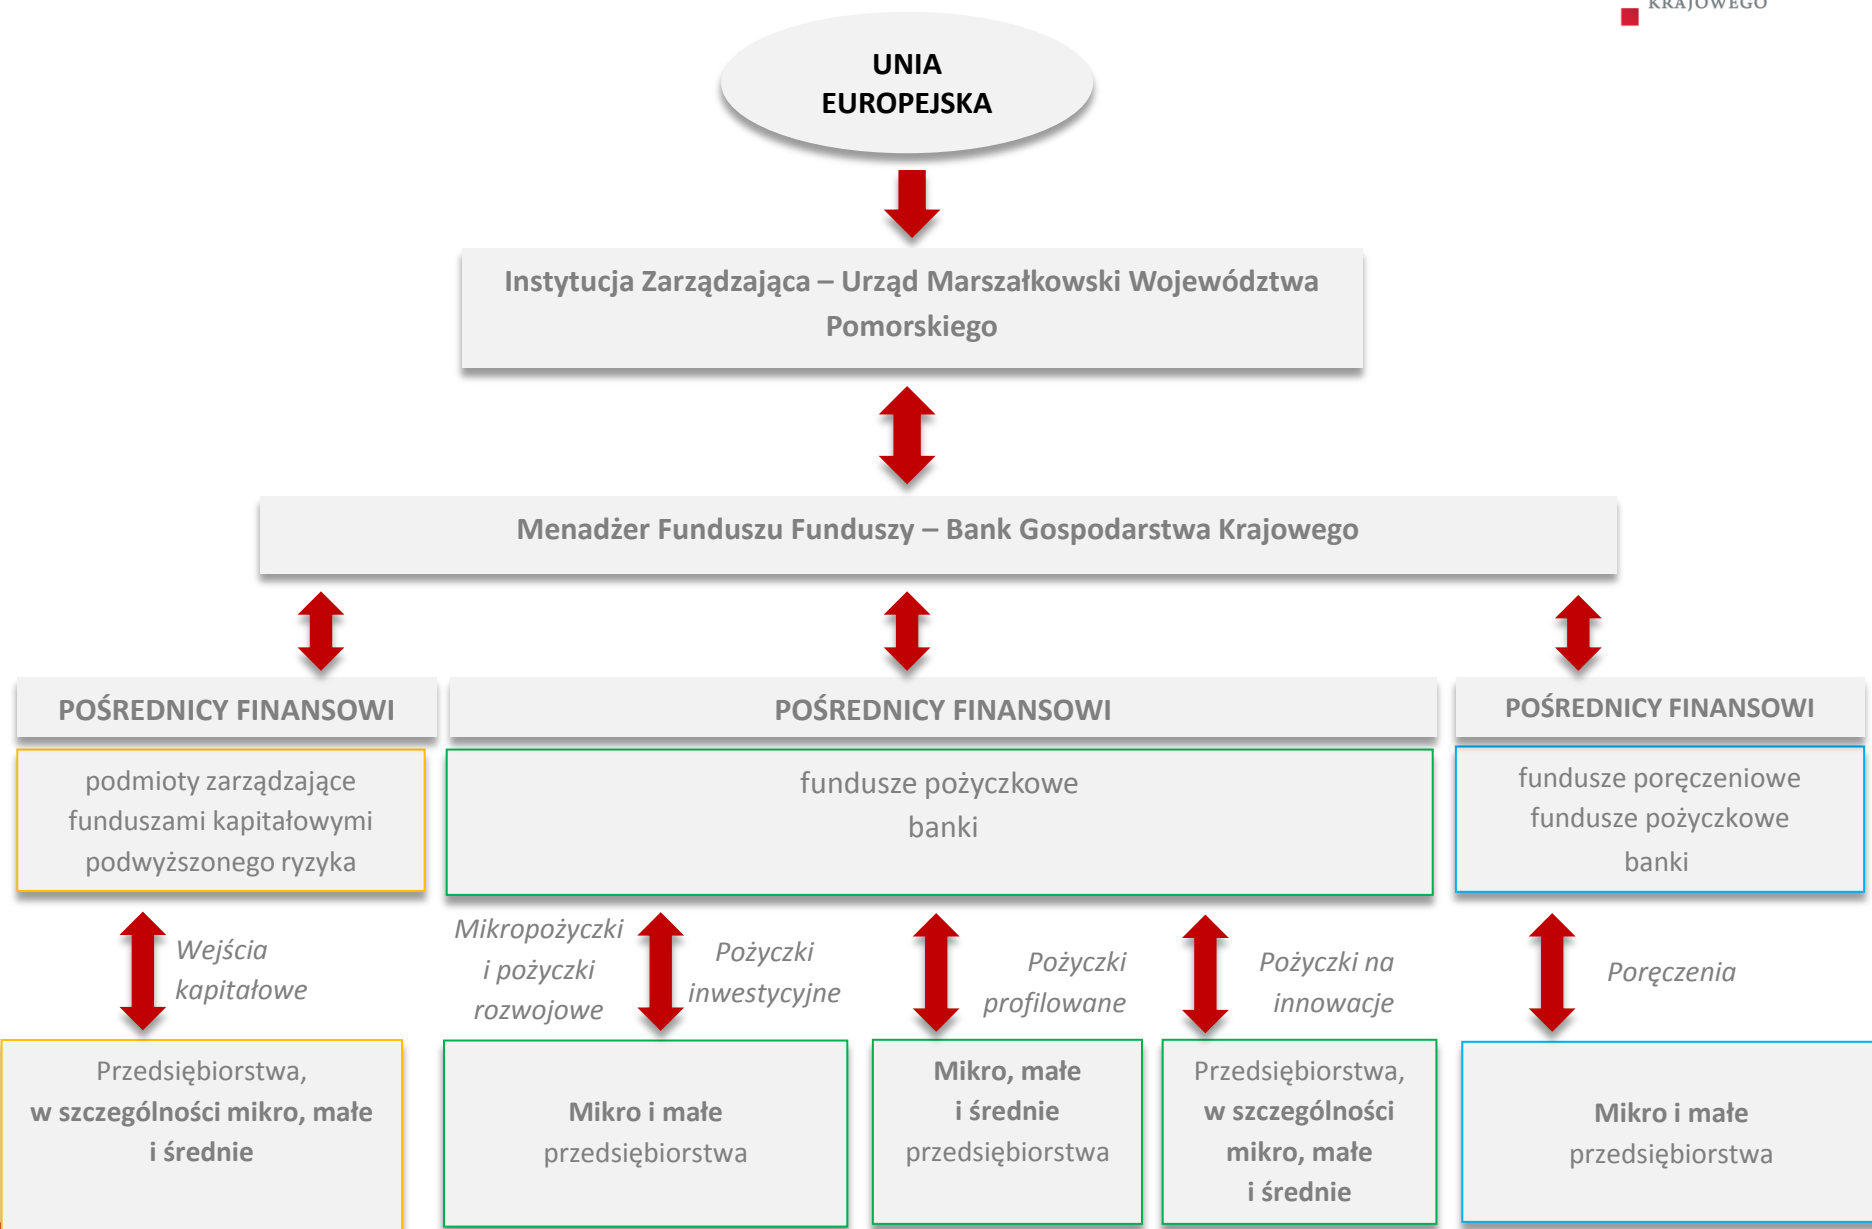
KRAJOWEGO

UNIA EUROPEJSKA

Instytucja Zarządzająca – Urząd Marszałkowski Województwa Pomorskiego

Menadżer Funduszu Funduszy – Bank Gospodarstwa Krajowego

POŚREDNICY FINANSOWI

podmioty zarządzające funduszami kapitałowymi podwyższonego ryzyka

POŚREDNICY FINANSOWI

fundusze pożyczkowe
banki

POŚREDNICY FINANSOWI

fundusze poręczeniowe
fundusze pożyczkowe
banki

Wejścia kapitałowe

Mikropożyczki i pożyczki rozwojowe

Pożyczki inwestycyjne

Pożyczki profilowane

Pożyczki na innowacje

Poręczenia

Przedsiębiorstwa, **w szczególności mikro, małe i średnie**

**Mikro i małe** przedsiębiorstwa

**Mikro, małe i średnie** przedsiębiorstwa

Przedsiębiorstwa, **w szczególności mikro, małe i średnie**

**Mikro i małe** przedsiębiorstwa